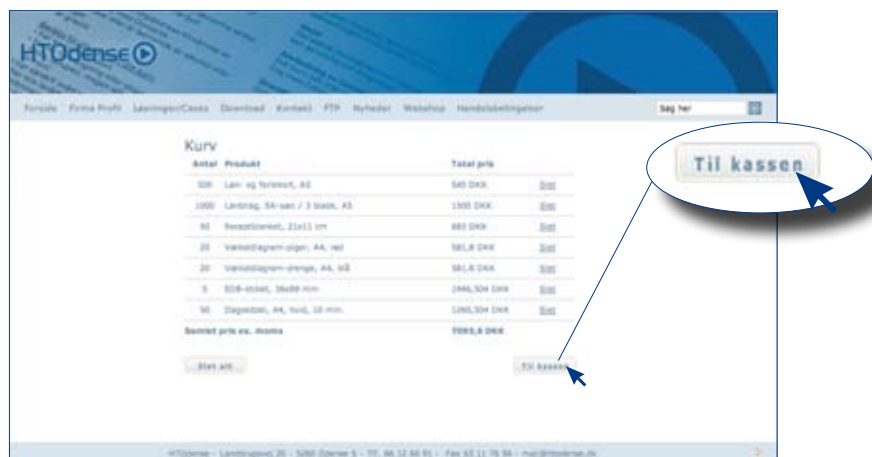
HTOdense

Forside Firma Profil Løsninger/Cases Download Kontakt FTP Nyheder Webshop Handelsbetingelser

Søg her

Kurv

| Antal | Produkt | Total pris | |
|---|---|---|---|
| 500 | Lån- og fornavn, A5 | 540 DKK | Slet |
| 1000 | Lånbrag, 5K-sæt / 3 blade, A5 | 1500 DKK | Slet |
| 50 | Receptblanket, 21x11 cm | 680 DKK | Slet |
| 20 | Vækstdiagram-piger, A4, rød | 581,8 DKK | Slet |
| 20 | Vækstdiagram-drenge, A4, blå | 581,8 DKK | Slet |
| 5 | EDB-etiket, 36x89 mm | 1446,504 DKK | Slet |
| 50 | Dagsedler, A4, hvid, 10 mm | 1260,504 DKK | Slet |
| Samlet pris ex. moms | | 7093,6 DKK | |

Slet alt

Til kassen

Til kassen

HTOdense - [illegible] 20 - 5260 Odense S - Tlf. 66 12 60 91 - Fax 63 11 76 56 - mail@htodense.dk